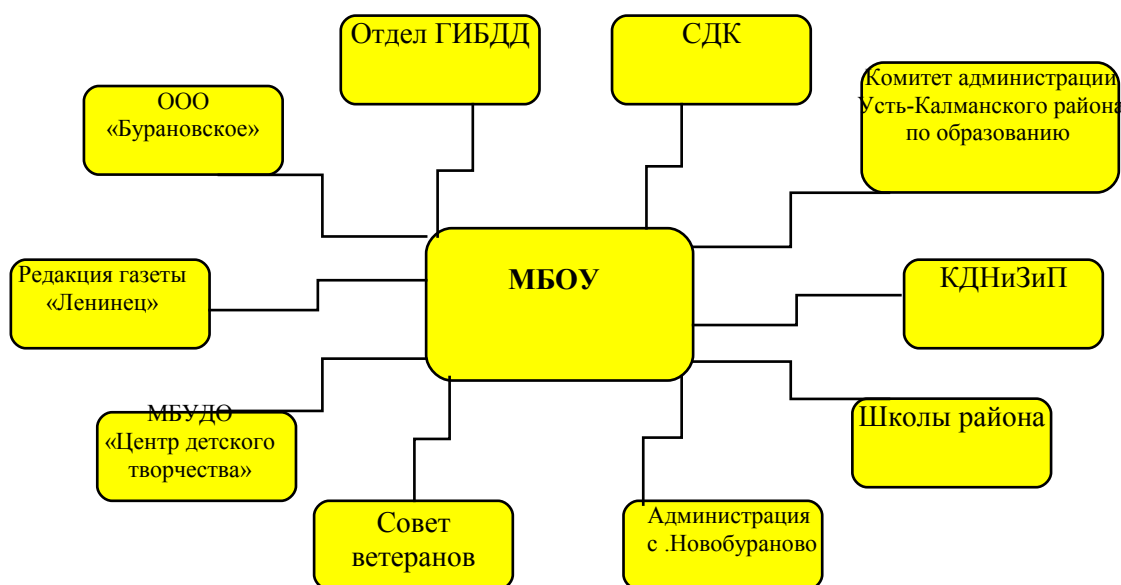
Отдел ГИБДД

СДК

ООО «Булановское»

Комитет администрации Усть-Калманского района по образованию

Редакция газеты «Ленинец»

МБОУ

КДНиЗиП

МБУДО «Центр детского творчества»

Школы района

Совет ветеранов

Администрация с .Новобураново